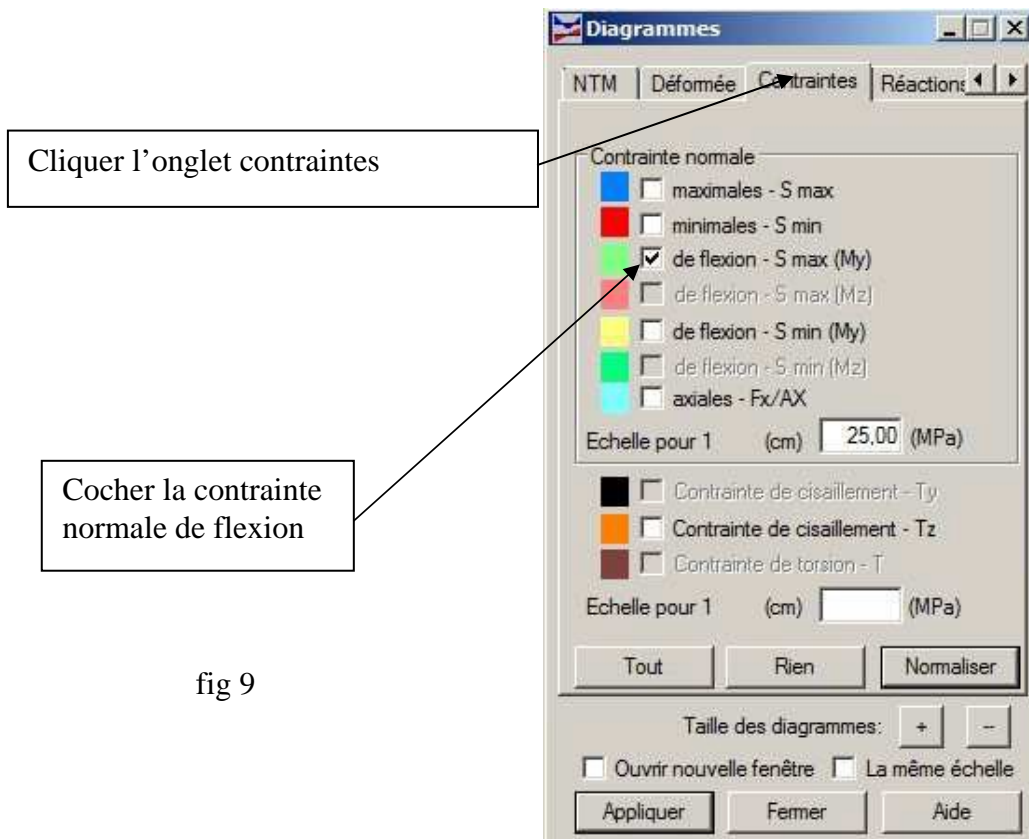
Diagrammes

NTM | Déformée | Contraintes | Réactions

Cliquer l'onglet contraintes

Contrainte normale
maximales - S max
minimales - S min
de flexion - S max (My)
de flexion - S max (Mz)
de flexion - S min (My)
de flexion - S min (Mz)
axiales - Fx/AX
Echelle pour 1 (cm) 25,00 (MPa)

Cocher la contrainte normale de flexion

Contrainte de cisaillement - Ty
Contrainte de cisaillement - Tz
Contrainte de torsion - T
Echelle pour 1 (cm) (MPa)

Tout | Rien | Normaliser

fig 9

Taille des diagrammes: + --
Ouvrir nouvelle fenêtre   La même échelle
Appliquer | Fermer | Aide